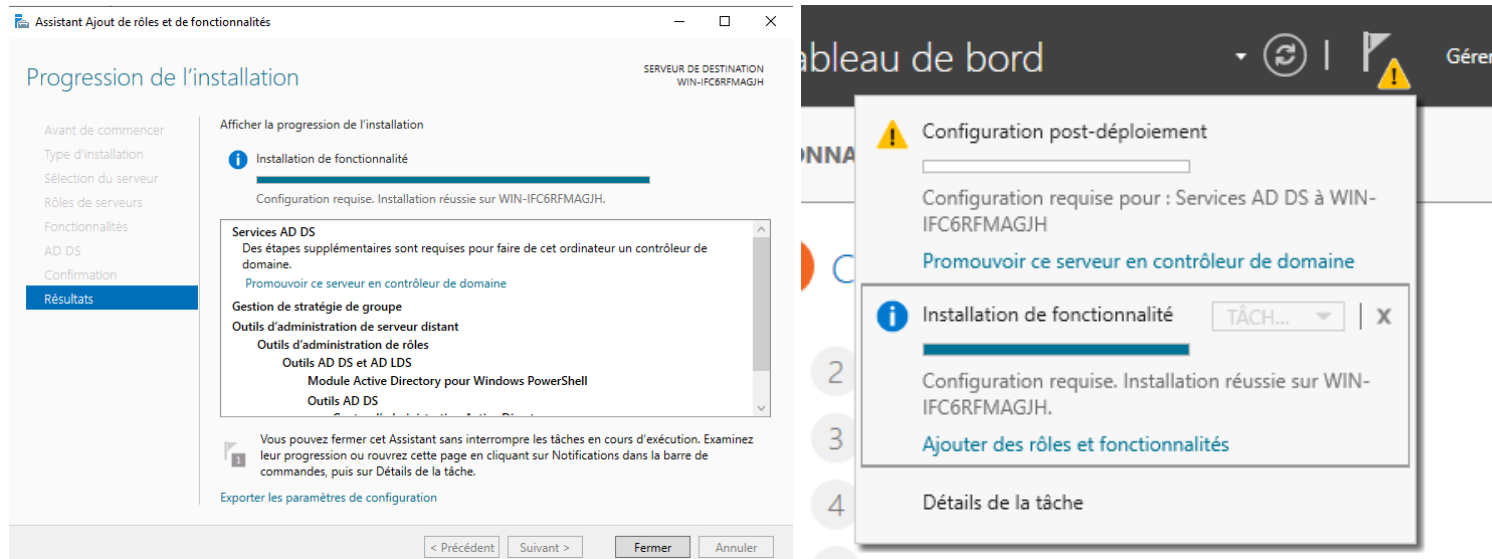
Assistant Ajout de rôles et de fonctionnalités

Progression de l'installation

SERVEUR DE DESTINATION
WIN-IFC6RFMAGJH

Avant de commencer
Type d'installation
Sélection du serveur
Rôles de serveurs
Fonctionnalités
AD DS
Confirmation
Résultats

Afficher la progression de l'installation

Installation de fonctionnalité

Configuration requise. Installation réussie sur WIN-IFC6RFMAGJH.

Services AD DS
Des étapes supplémentaires sont requises pour faire de cet ordinateur un contrôleur de domaine.
Promouvoir ce serveur en contrôleur de domaine
Gestion de stratégie de groupe
Outils d'administration de serveur distant
Outils d'administration de rôles
Outils AD DS et AD LDS
Module Active Directory pour Windows PowerShell
Outils AD DS
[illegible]

Vous pouvez fermer cet Assistant sans interrompre les tâches en cours d'exécution. Examinez leur progression ou rouvrez cette page en cliquant sur Notifications dans la barre de commandes, puis sur Détails de la tâche.

Exporter les paramètres de configuration

< Précédent
Suivant >
Fermer
Annuler

ableau de bord

Gérer

ONNA

Configuration post-déploiement

Configuration requise pour : Services AD DS à WIN-IFC6RFMAGJH

Promouvoir ce serveur en contrôleur de domaine

Installation de fonctionnalité
TÂCH...

Configuration requise. Installation réussie sur WIN-IFC6RFMAGJH.

Ajouter des rôles et fonctionnalités

Détails de la tâche

2
3
4